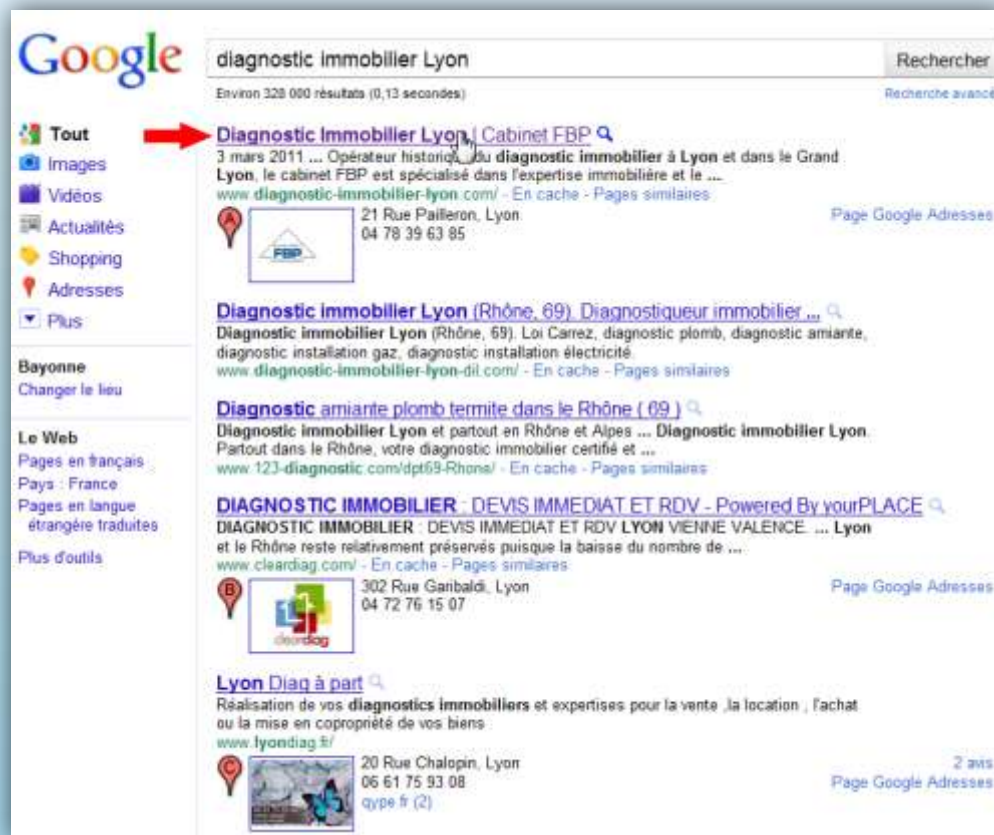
Google

diagnostic immobilier Lyon

Rechercher

Environ 328 000 résultats (0,13 secondes)

Recherche avancé

Tout
Images
Vidéos
Actualités
Shopping
Adresses
Plus

Bayonne
Changer le lieu

Le Web
Pages en français
Pays : France
Pages en langue étrangère traduites

Plus d'outils

Diagnostic Immobilier Lyon | Cabinet FBP
3 mars 2011 ... Opérateur historique du diagnostic immobilier à Lyon et dans le Grand Lyon, le cabinet FBP est spécialisé dans l'expertise immobilière et le ...
www.diagnostic-immobilier-lyon.com/ - En cache - Pages similaires

A
21 Rue Pailleron, Lyon
04 78 39 63 85
FBP
Page Google Adresses

Diagnostic immobilier Lyon (Rhône, 69). Diagnostiqueur immobilier ...
Diagnostic immobilier Lyon (Rhône, 69). Loi Carrez, diagnostic plomb, diagnostic amiante, diagnostic installation gaz, diagnostic installation électricité.
www.diagnostic-immobilier-lyon-dil.com/ - En cache - Pages similaires

Diagnostic amiante plomb termite dans le Rhône ( 69 )
Diagnostic immobilier Lyon et partout en Rhône et Alpes ... Diagnostic immobilier Lyon. Partout dans le Rhône, votre diagnostic immobilier certifié et ...
www.123-diagnostic.com/dpt69-Rhone/ - En cache - Pages similaires

DIAGNOSTIC IMMOBILIER : DEVIS IMMEDIAT ET RDV - Powered By yourPLACE
DIAGNOSTIC IMMOBILIER : DEVIS IMMEDIAT ET RDV LYON VIENNE VALENCE. ... Lyon et le Rhône reste relativement préservés puisque la baisse du nombre de ...
www.cleardiag.com/ - En cache - Pages similaires

B
302 Rue Garibaldi, Lyon
04 72 76 15 07
cleardiag
Page Google Adresses

Lyon Diag à part
Réalisation de vos diagnostics immobiliers et expertises pour la vente ,la location , l'achat ou la mise en copropriété de vos biens
www.lyondiag.fr/

C
20 Rue Chalopin, Lyon
06 61 75 93 08
qype.fr (2)
2 avis
Page Google Adresses